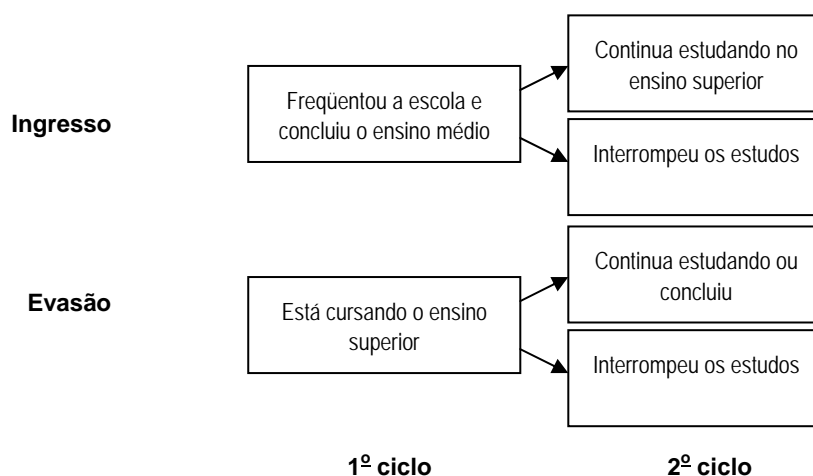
Ingresso

Freqüentou a escola e concluiu o ensino médio

Continua estudando no ensino superior

Interrompeu os estudos

Evasão

Está cursando o ensino superior

Continua estudando ou concluiu

Interrompeu os estudos

1º ciclo

2º ciclo